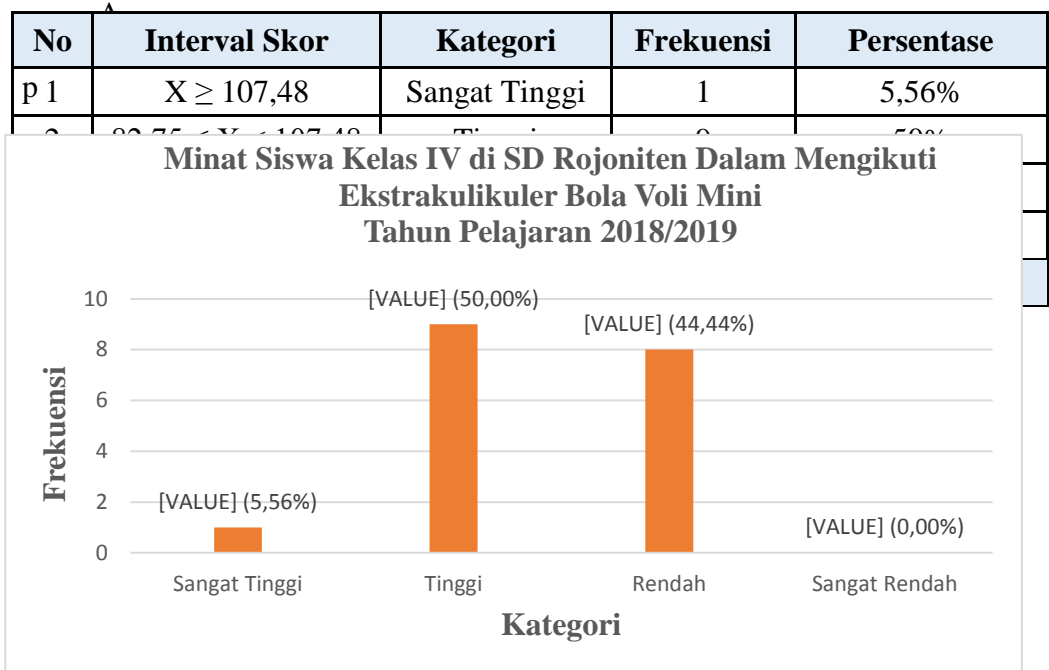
| No | Interval Skor | Kategori | Frekuensi | Persentase |
|---|---|---|---|---|
| p 1 | X ≥ 107,48 | Sangat Tinggi | 1 | 5,56% |
| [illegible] | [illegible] | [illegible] | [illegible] | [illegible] |

Minat Siswa Kelas IV di SD Rojoniten Dalam Mengikuti Ekstrakulikuler Bola Voli Mini Tahun Pelajaran 2018/2019

10
8
6
4
2
0

Frekuensi

[VALUE] (5,56%)
[VALUE] (50,00%)
[VALUE] (44,44%)
[VALUE] (0,00%)

Sangat Tinggi
Tinggi
Rendah
Sangat Rendah

Kategori